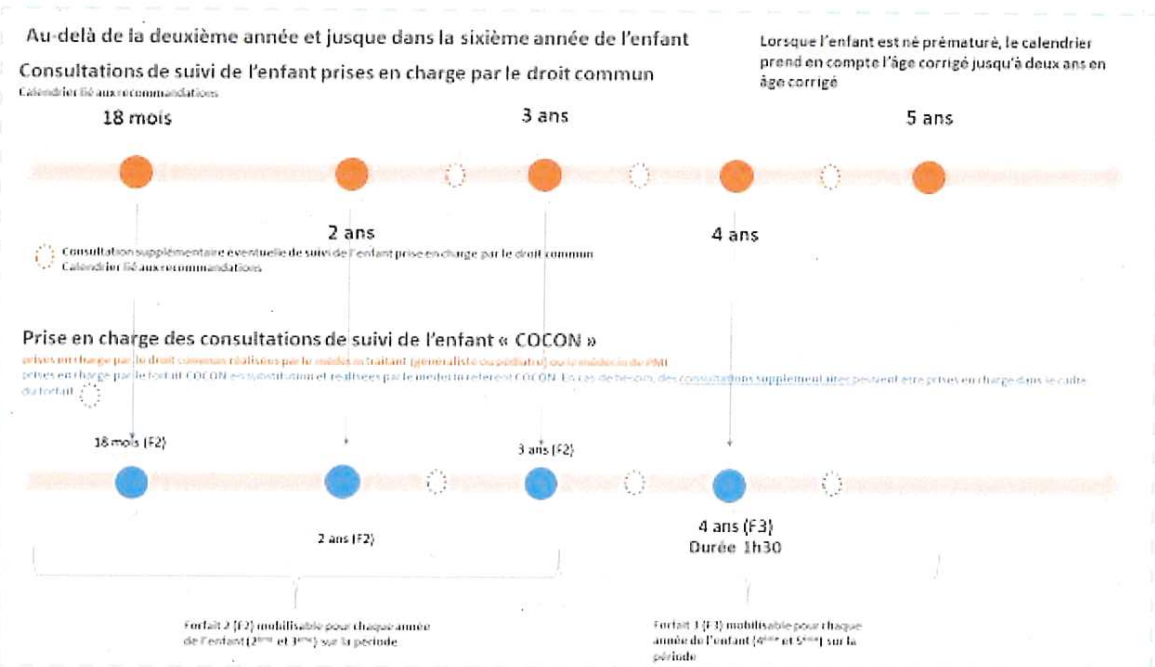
Au-delà de la deuxième année et jusque dans la sixième année de l'enfant

Lorsque l'enfant est né prématuré, le calendrier prend en compte l'âge corrigé jusqu'à deux ans en âge corrigé

Consultations de suivi de l'enfant prises en charge par le droit commun
Calendrier lié aux recommandations

18 mois

3 ans

5 ans

2 ans

4 ans

Consultation supplémentaire éventuelle de suivi de l'enfant prise en charge par le droit commun
Calendrier lié aux recommandations

Prise en charge des consultations de suivi de l'enfant « COCON »
prises en charge par le droit commun réalisées par le médecin traitant (généraliste ou pédiatre) ou le médecin de PMI
prises en charge par le forfait COCON en substitution et réalisées par le médecin référent COCON. En cas de besoin, des consultations supplémentaires peuvent être prises en charge dans le cadre du forfait

18 mois (F2)

3 ans (F2)

2 ans (F2)

4 ans (F3)
Durée 1h30

Forfait 2 (F2) mobilisable pour chaque année de l'enfant (2ème et 3ème) sur la période

Forfait 3 (F3) mobilisable pour chaque année de l'enfant (4ème et 5ème) sur la période